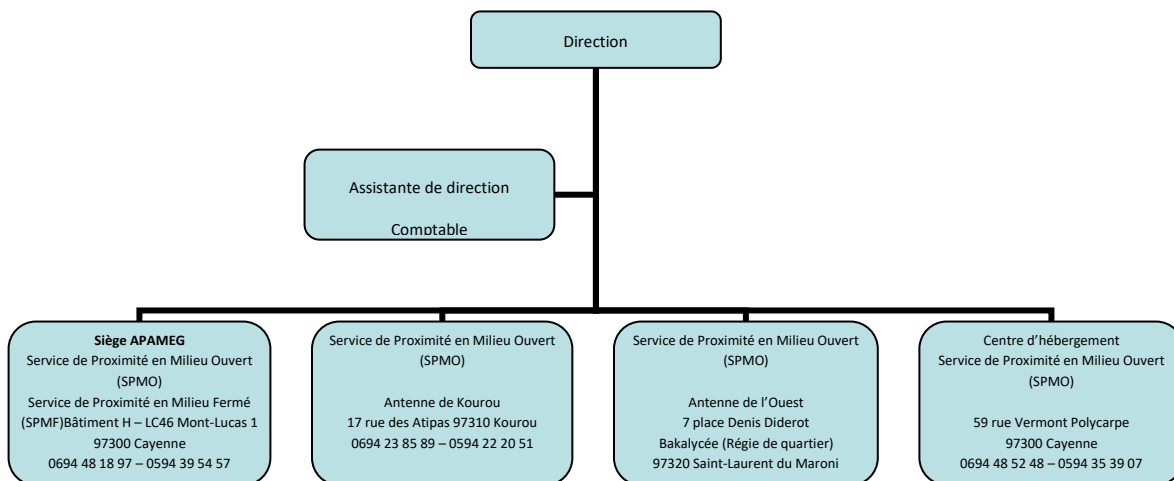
Direction

Assistante de direction

Comptable

**Siège APAMEG**
Service de Proximité en Milieu Ouvert (SPMO)
Service de Proximité en Milieu Fermé (SPMF)Bâtiment H – LC46 Mont-Lucas 1
97300 Cayenne
0694 48 18 97 – 0594 39 54 57

Service de Proximité en Milieu Ouvert (SPMO)

Antenne de Kourou
17 rue des Atipas 97310 Kourou
0694 23 85 89 – 0594 22 20 51

Service de Proximité en Milieu Ouvert (SPMO)

Antenne de l'Ouest
7 place Denis Diderot
Bakalycée (Régie de quartier)
97320 Saint-Laurent du Maroni

Centre d'hébergement
Service de Proximité en Milieu Ouvert (SPMO)

59 rue Vermont Polycarpe
97300 Cayenne
0694 48 52 48 – 0594 35 39 07